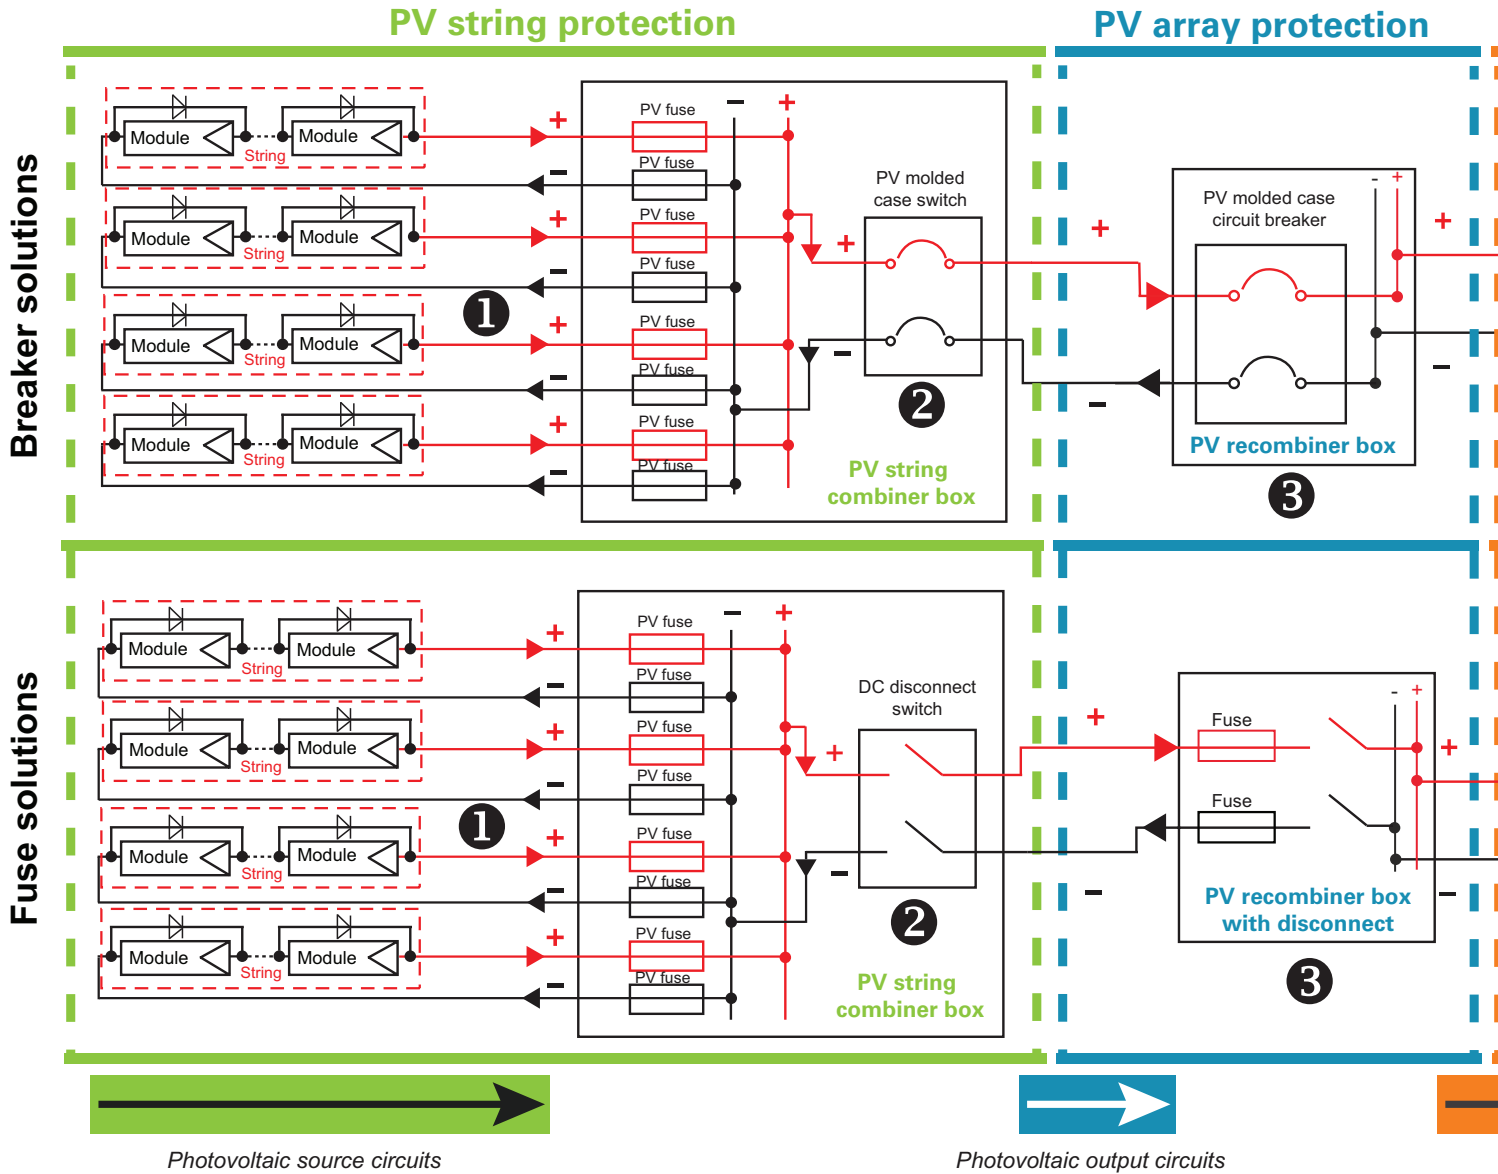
PV string protection

PV array protection

Breaker solutions

Module String Module
Module String Module
Module String Module
Module String Module

+ − + − + − + −

PV fuse
PV fuse
PV fuse
PV fuse
PV fuse
PV fuse
PV fuse
PV fuse

− +

❶

PV molded case switch

+ −

❷

PV string combiner box

+ −

PV molded case circuit breaker

- +

+ −

PV recombiner box

❸

Fuse solutions

Module String Module
Module String Module
Module String Module
Module String Module

+ − + − + − + −

PV fuse
PV fuse
PV fuse
PV fuse
PV fuse
PV fuse
PV fuse
PV fuse

− +

❶

DC disconnect switch

+ −

❷

PV string combiner box

+ −

Fuse
Fuse

- +

+ −

PV recombiner box with disconnect

❸

Photovoltaic source circuits

Photovoltaic output circuits